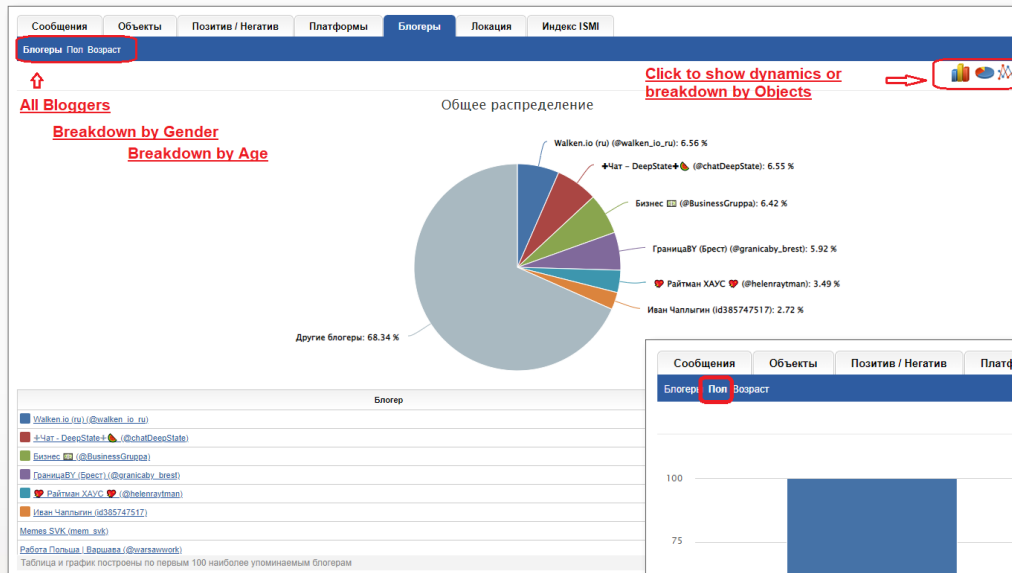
Сообщения | Объекты | Позитив / Негатив | Платформы | Блогеры | Локация | Индекс ISMI

Блогеры Пол Возраст

All Bloggers

Breakdown by Gender

Breakdown by Age

Click to show dynamics or breakdown by Objects

Общее распределение

Walken.io (ru) (@walken_io_ru): 6.56 %

✚Чат - DeepState✚ (@chatDeepState): 6.55 %

Бизнес (@BusinessGruppa): 6.42 %

ГраницаBY (Брест) (@granicaby_brest): 5.92 %

Райтман ХАУС (@helenraytman): 3.49 %

Иван Чаплыгин (id385747517): 2.72 %

Другие блогеры: 68.34 %

| Блогер |
|---|
| Walken.io (ru) (@walken_io_ru) |
| ✚Чат - DeepState✚ (@chatDeepState) |
| Бизнес (@BusinessGruppa) |
| ГраницаBY (Брест) (@granicaby_brest) |
| Райтман ХАУС (@helenraytman) |
| Иван Чаплыгин (id385747517) |
| Memes SVK (mem_svk) |
| Работа Польша \| Варшава (@warsawwork) |

Таблица и график построены по первым 100 наиболее упоминаемым блогерам

Сообщения | Объекты | Позитив / Негатив | Платф

Блогеры Пол Возраст

100

75